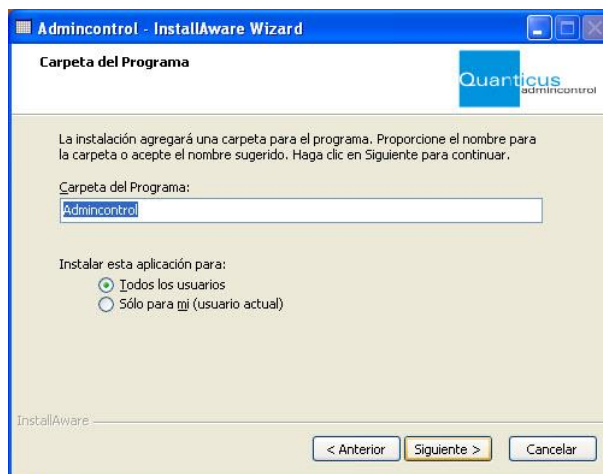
Admincontrol - InstallAware Wizard

Carpeta del Programa

Quanticus admincontrol

La instalación agregará una carpeta para el programa. Proporcione el nombre para la carpeta o acepte el nombre sugerido. Haga clic en Siguiente para continuar.

Carpeta del Programa:

Admincontrol

Instalar esta aplicación para:

Todos los usuarios

Sólo para mi (usuario actual)

InstallAware

< Anterior

Siguiente >

Cancelar